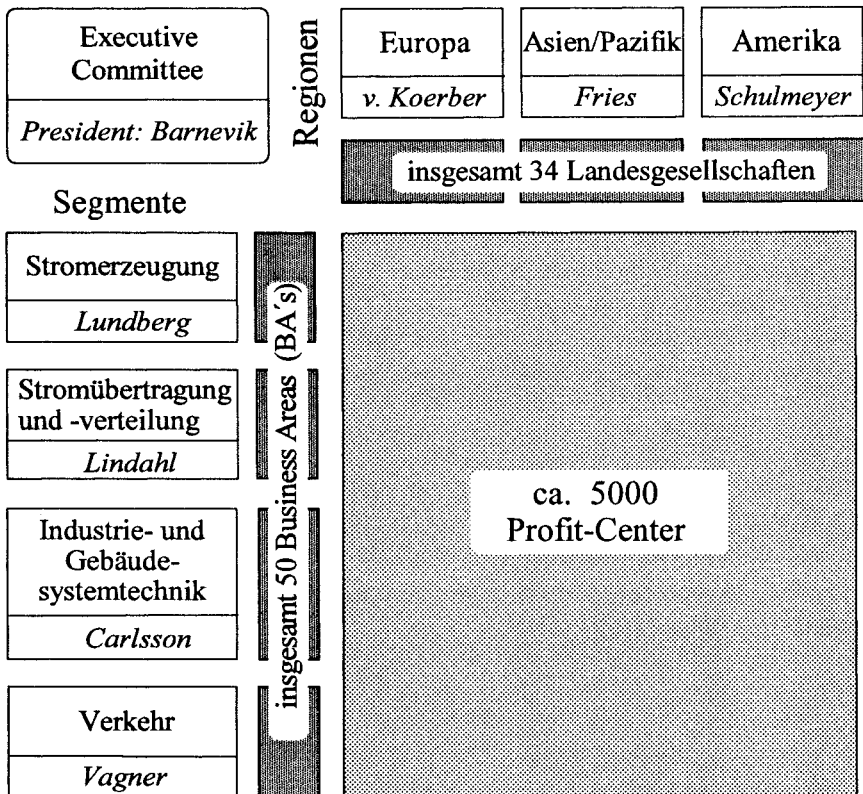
Executive Committee

President: Barnevik

Regionen

| Europa | Asien/Pazifik | Amerika |
|---|---|---|
| v. Koerber | Fries | Schulmeyer |

insgesamt 34 Landesgesellschaften

Segmente

Stromerzeugung

Lundberg

Stromübertragung und -verteilung

Lindahl

Industrie- und Gebäudesystemtechnik

Carlsson

Verkehr

Vagner

insgesamt 50 Business Areas (BA's)

ca. 5000 Profit-Center